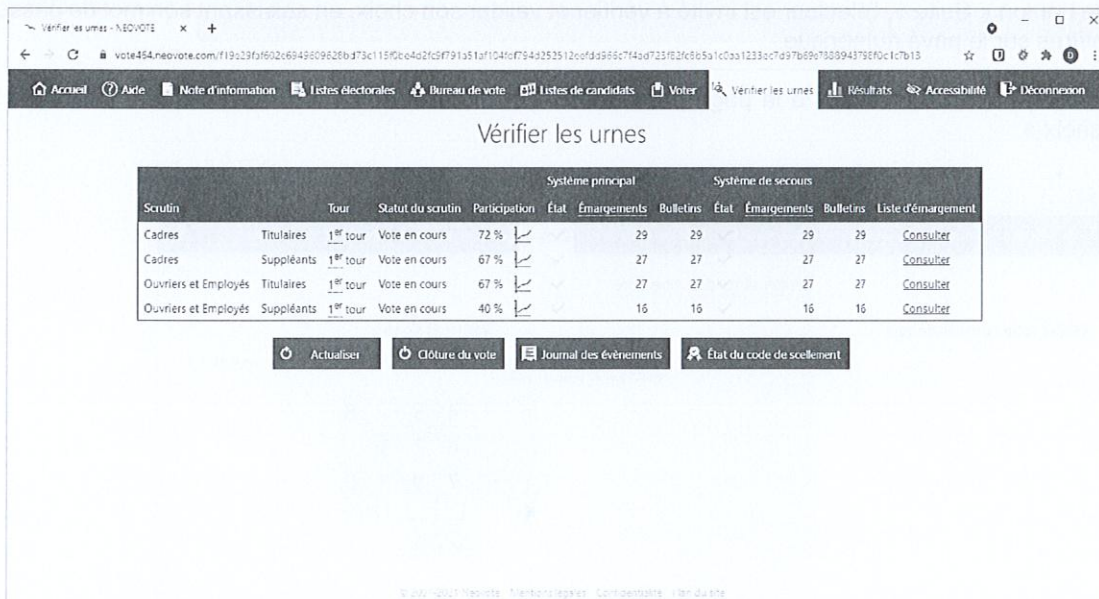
Vérifier les urnes - NEOVOTE × +

vote454.neovote.com/f19a29faf602c6949809628bd73c115f0be4d2fc9f791a51af104fcf794d252512cofdd966c7f4ad725f82fc865a1c0aa1233cc7d97b69c788894378f0c1c7b13

Accueil Aide Note d'information Listes électorales Bureau de vote Listes de candidats Voter Vérifier les urnes Résultats Accessibilité Déconnexion

Vérifier les urnes

| Scrutin | | Tour | Statut du scrutin | Participation | Système principal État | Émargements | Bulletins | Système de secours État | Émargements | Bulletins | Liste d'émargement |
|---|---|---|---|---|---|---|---|---|---|---|---|
| Cadres | Titulaires | 1$^{er}$ tour | Vote en cours | 72 % | | 29 | 29 | | 29 | 29 | Consulter |
| Cadres | Suppléants | 1$^{er}$ tour | Vote en cours | 67 % | | 27 | 27 | | 27 | 27 | Consulter |
| Ouvriers et Employés | Titulaires | 1$^{er}$ tour | Vote en cours | 67 % | | 27 | 27 | | 27 | 27 | Consulter |
| Ouvriers et Employés | Suppléants | 1$^{er}$ tour | Vote en cours | 40 % | | 16 | 16 | | 16 | 16 | Consulter |

Actualiser Clôture du vote Journal des évènements État du code de scellement

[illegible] Neovote Mentions légales Confidentialité Plan du site